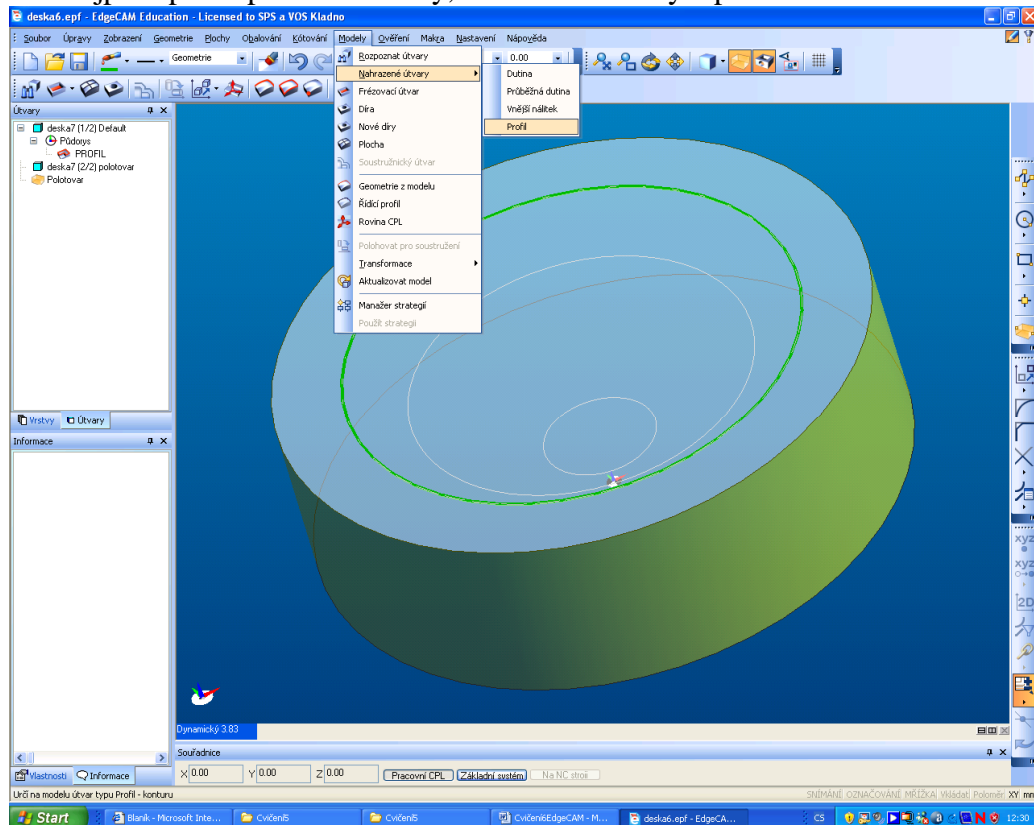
deska6.epf - EdgeCAM Education - Licensed to SPS a VOS Kladno

Soubor Úpravy Zobrazení Geometrie Plochy Obalování Kótování Modely Ověření Makra Nastavení Nápověda

Geometrie

0.00

Útvary
deska7 (1/2) Default
Půdorys
PROFIL
deska7 (2/2) polotovar
Polotovar

Vrstvy Útvary

Informace

Vlastnosti Informace

Rozpoznat útvary
Nahrazené útvary
Frézovací útvar
Díra
Nové díry
Plocha
Soustružnický útvar
Geometrie z modelu
Řídící profil
Rovina CPL
Polohovat pro soustružení
Transformace
Aktualizovat model
Manažer strategií
Použít strategii

Dutina
Průběžná dutina
Vnější nálitek
Profil

Dynamický 3.83

Souřadnice
X 0.00 Y 0.00 Z 0.00 Pracovní CPL Základní systém Na NC stroj

Urči na modelu útvar typu Profil - konturu

SNÍMÁNÍ OZNAČOVÁNÍ MŘÍŽKA Vkládat Poloměr XY mm

Start Blaník - Microsoft Inte... Cvičení5 Cvičení5 Cvičení6EdgeCAM - M... deska6.epf - EdgeCA... CS 12:30